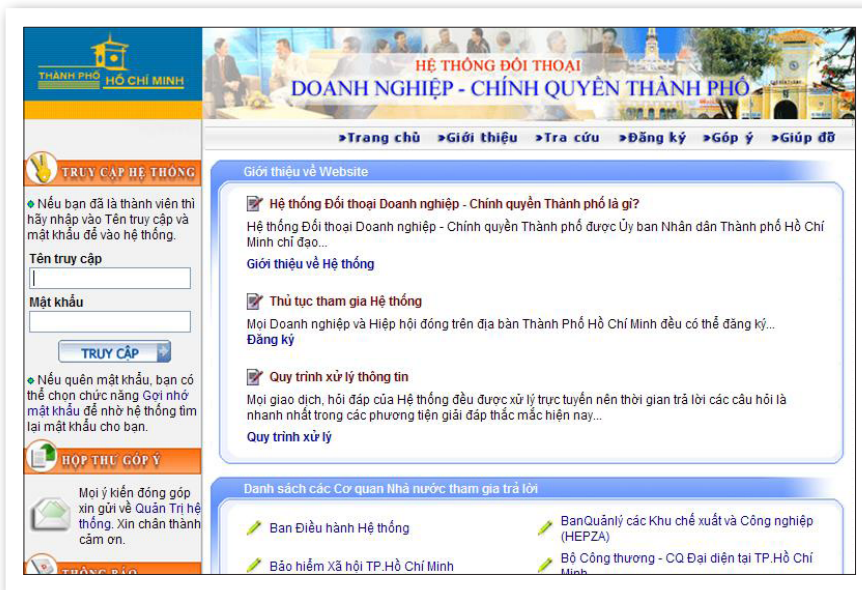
THÀNH PHỐ HỒ CHÍ MINH

HỆ THỐNG ĐỐI THOẠI
DOANH NGHIỆP - CHÍNH QUYỀN THÀNH PHỐ

»Trang chủ »Giới thiệu »Tra cứu »Đăng ký »Góp ý »Giúp đỡ

TRUY CẬP HỆ THỐNG

Nếu bạn đã là thành viên thì hãy nhập vào Tên truy cập và mật khẩu để vào hệ thống.

Tên truy cập

Mật khẩu

TRUY CẬP

Nếu quên mật khẩu, bạn có thể chọn chức năng Gợi nhớ mật khẩu để nhờ hệ thống tìm lại mật khẩu cho bạn.

HỘP THƯ GÓP Ý

Mọi ý kiến đóng góp xin gửi về Quản Trị hệ thống. Xin chân thành cảm ơn.

THÔNG BÁO

Giới thiệu về Website

Hệ thống Đối thoại Doanh nghiệp - Chính quyền Thành phố là gì?

Hệ thống Đối thoại Doanh nghiệp - Chính quyền Thành phố được Ủy ban Nhân dân Thành phố Hồ Chí Minh chỉ đạo...

Giới thiệu về Hệ thống

Thủ tục tham gia Hệ thống

Mọi Doanh nghiệp và Hiệp hội đóng trên địa bàn Thành Phố Hồ Chí Minh đều có thể đăng ký...

Đăng ký

Quy trình xử lý thông tin

Mọi giao dịch, hỏi đáp của Hệ thống đều được xử lý trực tuyến nên thời gian trả lời các câu hỏi là nhanh nhất trong các phương tiện giải đáp thắc mắc hiện nay...

Quy trình xử lý

Danh sách các Cơ quan Nhà nước tham gia trả lời

Ban Điều hành Hệ thống

BanQuản lý các Khu chế xuất và Công nghiệp (HEPZA)

Bảo hiểm Xã hội TP.Hồ Chí Minh

Bộ Công thương - CQ Đại diện tại TP.Hồ Chí Minh